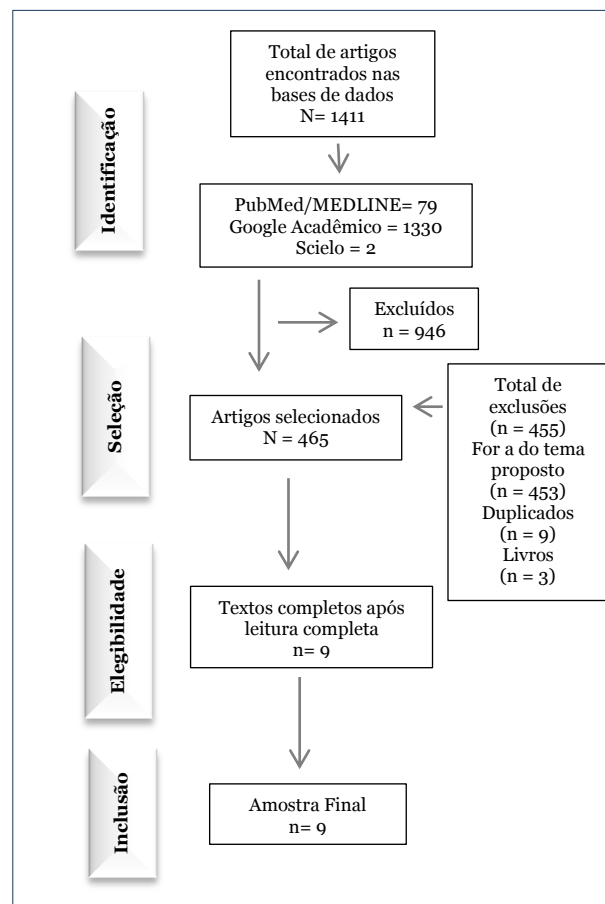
Identificação

Total de artigos encontrados nas bases de dados
N= 1411

PubMed/MEDLINE= 79
Google Acadêmico = 1330
Scielo = 2

Excluídos
n = 946

Seleção

Artigos selecionados
N = 465

Total de exclusões
(n = 455)
For a do tema proposto
(n = 453)
Duplicados
(n = 9)
Livros
(n = 3)

Elegibilidade

Textos completos após leitura completa
n= 9

Inclusão

Amostra Final
n= 9